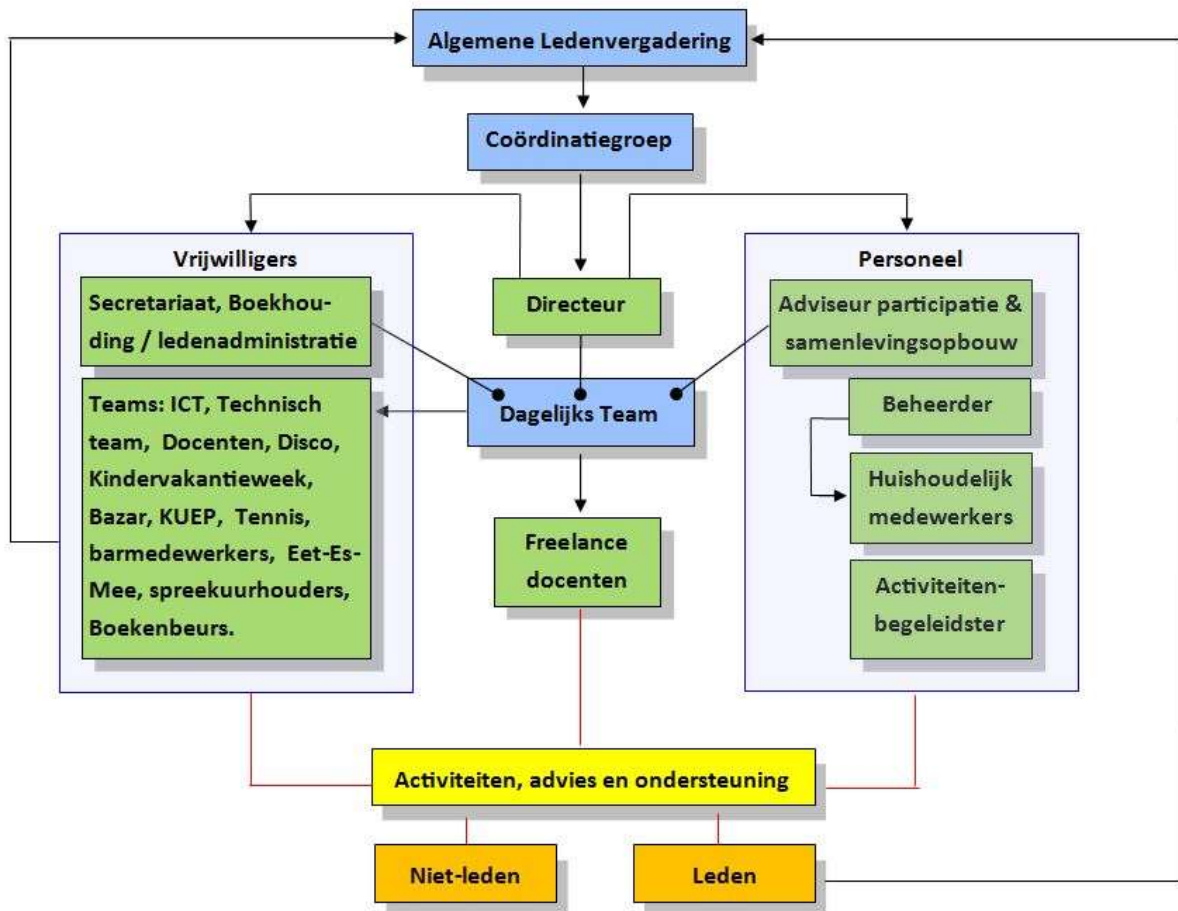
Algemene Ledenvergadering

Coördinatiegroep

Vrijwilligers

Secretariaat, Boekhouding / ledenadministratie

Teams: ICT, Technisch team, Docenten, Disco, Kindervakantieweek, Bazar, KUEP, Tennis, barmedewerkers, Eet-Es-Mee, spreekuurhouders, Boekenbeurs.

Directeur

Dagelijks Team

Freelance docenten

Personeel

Adviseur participatie & samenlevingsopbouw

Beheerder

Huishoudelijk medewerkers

Activiteiten-begeleidster

Activiteiten, advies en ondersteuning

Niet-leden

Leden